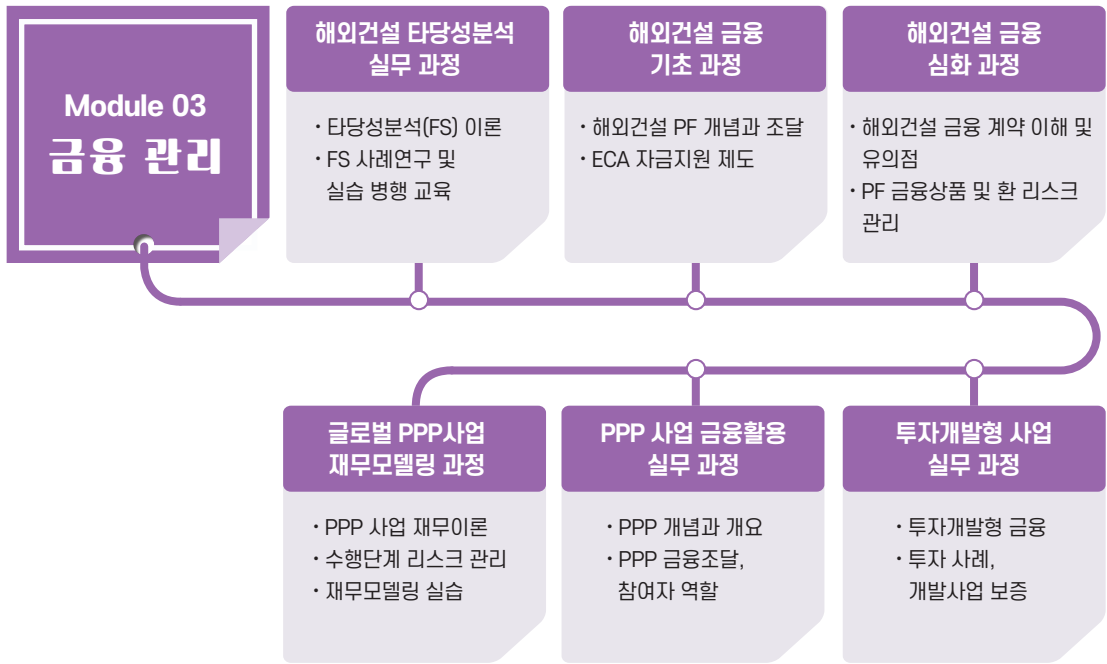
Module 03
금융 관리

해외건설 타당성분석 실무 과정

・타당성분석(FS) 이론
・FS 사례연구 및 실습 병행 교육

해외건설 금융 기초 과정

・해외건설 PF 개념과 조달
・ECA 자금지원 제도

해외건설 금융 심화 과정

・해외건설 금융 계약 이해 및 유의점
・PF 금융상품 및 환 리스크 관리

글로벌 PPP사업 재무모델링 과정

・PPP 사업 재무이론
・수행단계 리스크 관리
・재무모델링 실습

PPP 사업 금융활용 실무 과정

・PPP 개념과 개요
・PPP 금융조달, 참여자 역할

투자개발형 사업 실무 과정

・투자개발형 금융
・투자 사례, 개발사업 보증